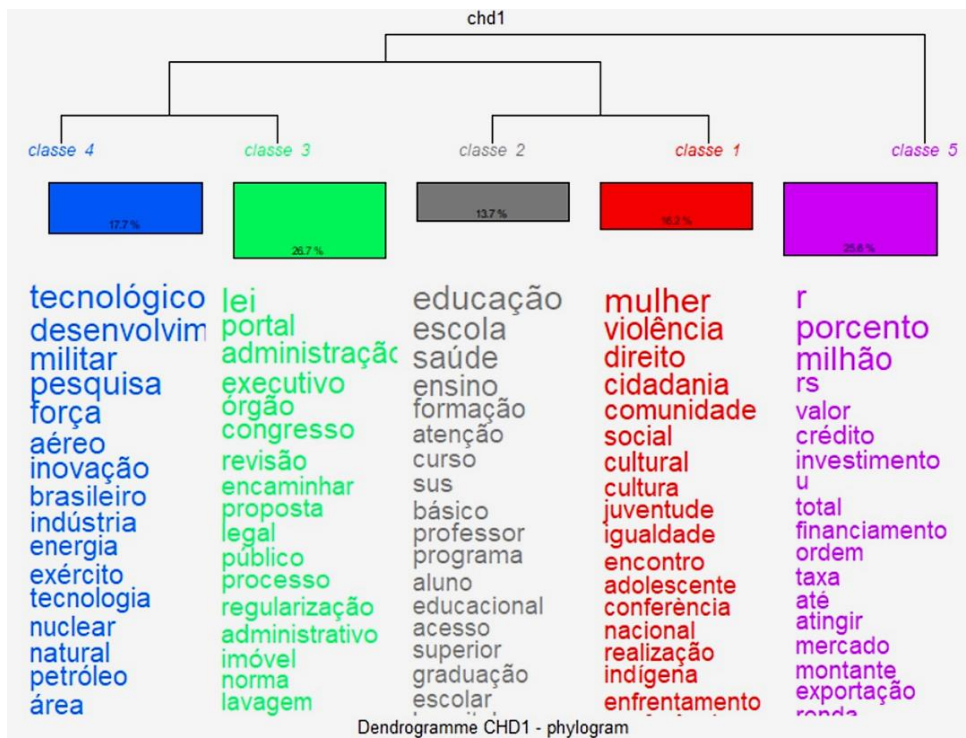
chd1

classe 4

classe 3

classe 2

classe 1

classe 5

17.7 %

26.7 %

13.7 %

16.2 %

25.6 %

tecnológico
desenvolvim
militar
pesquisa
força
aéreo
inovação
brasileiro
indústria
energia
exército
tecnologia
nuclear
natural
petróleo
área

lei
portal
administração
executivo
órgão
congresso
revisão
encaminhar
proposta
legal
público
processo
regularização
administrativo
imóvel
norma
lavagem

educação
escola
saúde
ensino
formação
atenção
curso
sus
básico
professor
programa
aluno
educacional
acesso
superior
graduação
escolar
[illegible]

mulher
violência
direito
cidadania
comunidade
social
cultural
cultura
juventude
igualdade
encontro
adolescente
conferência
nacional
realização
indígena
enfrentamento
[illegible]

r
porcento
milhão
rs
valor
crédito
investimento
u
total
financiamento
ordem
taxa
até
atingir
mercado
montante
exportação
renda

Dendrogramme CHD1 - phylogram